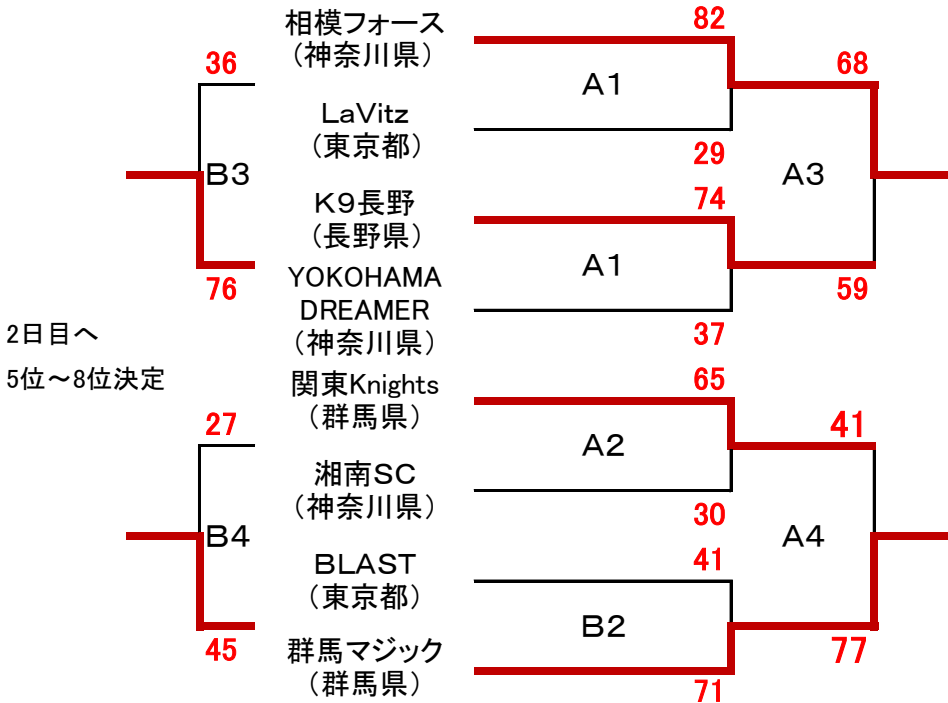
相模フォース
(神奈川県)

LaVitz
(東京都)

K9長野
(長野県)

YOKOHAMA DREAMER
(神奈川県)

関東Knights
(群馬県)

湘南SC
(神奈川県)

BLAST
(東京都)

群馬マジック
(群馬県)

36
B3
76

2日目へ
5位～8位決定

27
B4
45

82
A1
29

74
A1
37

65
A2
30

41
B2
71

68
A3
59

41
A4
77